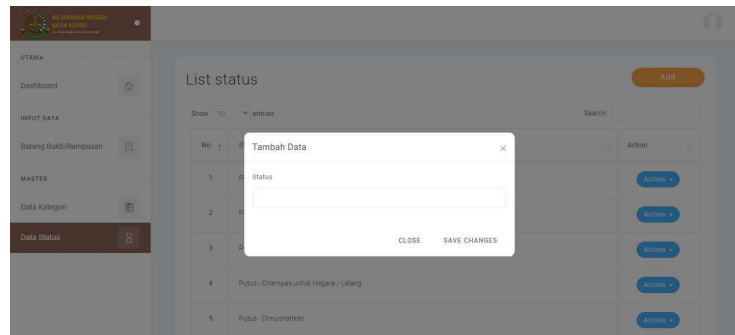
KEJAKSAAN NEGERI KOTA KEDIRI

UTAMA

Dashboard

INPUT DATA

Barang Bukti/Rampasan

MASTER

Data Kategori

Data Status

List status

Add

Show 10 entries

Search:

| No | S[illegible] | Action |
|---|---|---|
| 1 | P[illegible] | Action |
| 2 | P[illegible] | Action |
| 3 | P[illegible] | Action |
| 4 | Putus - Dirampas untuk Negara / Lelang | Action |
| 5 | Putus - Dimusnahkan | Action |

Tambah Data

×

Status

CLOSE

SAVE CHANGES